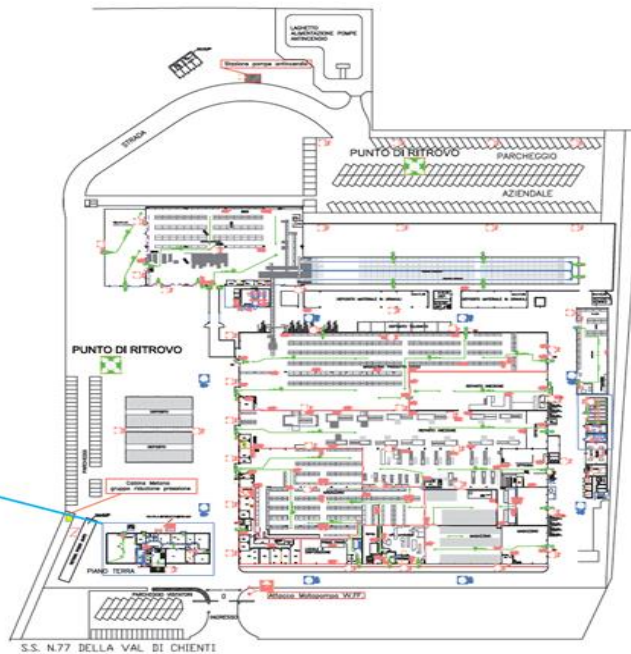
LAGHETTO ALIMENTAZIONE POMPE ANTINCENDIO

Stazione pompe antincendio

STRADA

PUNTO DI RITROVO

PARCHEGGIO AZIENDALE

PUNTO DI RITROVO

Cabina Metano gruppo riduzione pressione

PIANO TERRA

PARCHEGGIO VISITATORI

INGRESSO

Attacco Motopompa VV.FF.

S.S. N.77 DELLA VAL DI CHIENTI